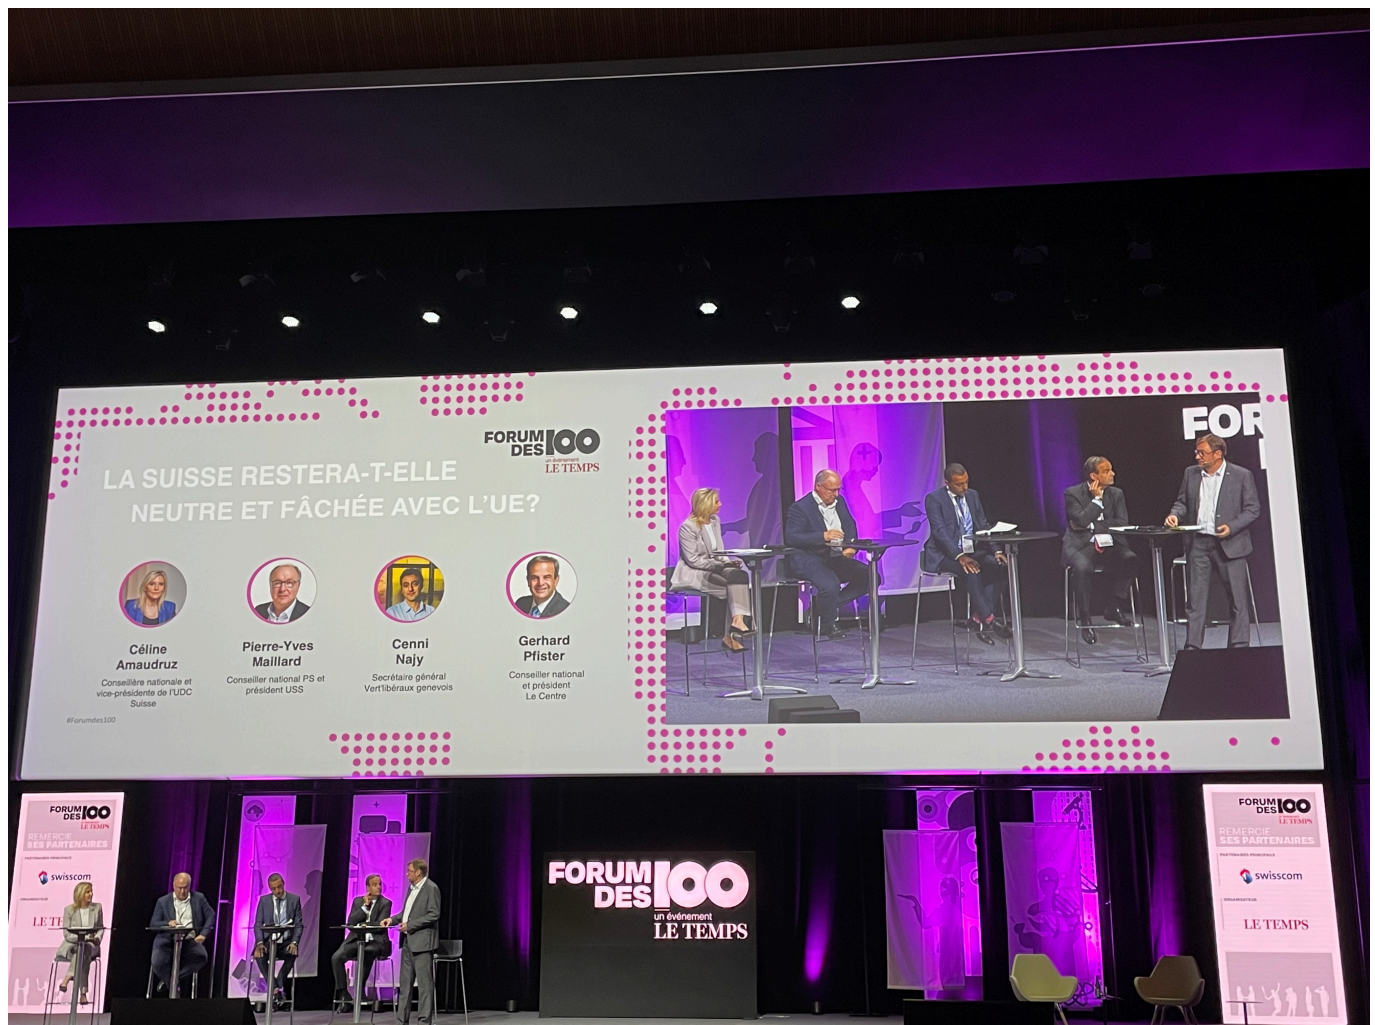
FORUM DES 100 un événement LE TEMPS

LA SUISSE RESTERA-T-ELLE NEUTRE ET FÂCHÉE AVEC L'UE?

Céline Amaudruz
Conseillère nationale et vice-présidente de l'UDC Suisse

Pierre-Yves Maillard
Conseiller national PS et président USS

Cenni Najy
Secrétaire général Vert'libéraux genevois

Gerhard Pfister
Conseiller national et président Le Centre

#Forumdes100

FOR

FORUM DES 100 LE TEMPS
REMERCIE SES PARTENAIRES
PARTENAIRES PRINCIPAUX
swisscom
ORGANISATEUR
LE TEMPS

FORUM DES 100 un événement LE TEMPS

FORUM DES 100 LE TEMPS
REMERCIE SES PARTENAIRES
PARTENAIRES PRINCIPAUX
swisscom
ORGANISATEUR
LE TEMPS